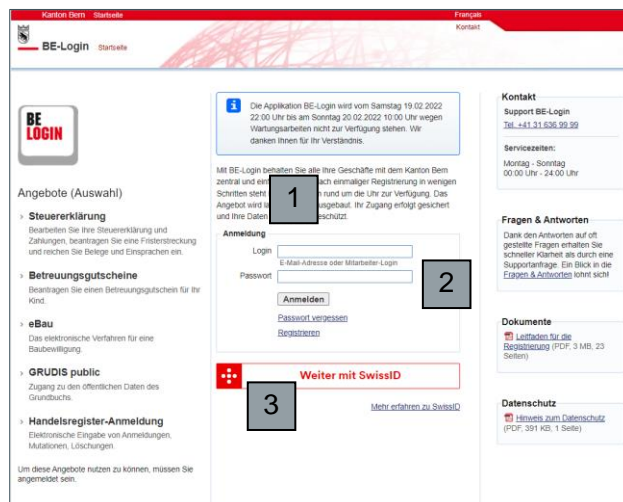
Kanton Bern Startseite

Français
Kontakt

BE-Login Startseite

BE LOGIN

Angebote (Auswahl)

› Steuererklärung
Bearbeiten Sie Ihre Steuererklärung und Zahlungen, beantragen Sie eine Fristerstreckung und reichen Sie Belege und Einsprachen ein.

› Betreuungsgutscheine
Beantragen Sie einen Betreuungsgutschein für Ihr Kind.

› eBau
Das elektronische Verfahren für eine Baubewilligung.

› GRUDIS public
Zugang zu den öffentlichen Daten des Grundbuchs.

› Handelsregister-Anmeldung
Elektronische Eingabe von Anmeldungen, Mutationen, Löschungen.

Um diese Angebote nutzen zu können, müssen Sie angemeldet sein.

Die Applikation BE-Login wird vom Samstag 19.02.2022 22:00 Uhr bis am Sonntag 20.02.2022 10:00 Uhr wegen Wartungsarbeiten nicht zur Verfügung stehen. Wir danken Ihnen für Ihr Verständnis.

Mit BE-Login be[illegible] Sie alle Ihre Geschäfte mit dem Kanton Bern zentral und ein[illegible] nach einmaliger Registrierung in wenigen Schritten steht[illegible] rund um die Uhr zur Verfügung. Das Angebot wird la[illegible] ausgebaut. Ihr Zugang erfolgt gesichert und Ihre Daten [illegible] geschützt.

1

Anmeldung
Login
E-Mail-Adresse oder Mitarbeiter-Login
Passwort
Anmelden
Passwort vergessen
Registrieren

2

Weiter mit SwissID

3

Mehr erfahren zu SwissID

Kontakt
Support BE-Login
Tel. +41 31 636 99 99
Servicezeiten:
Montag - Sonntag
00:00 Uhr - 24:00 Uhr

Fragen & Antworten
Dank den Antworten auf oft gestellte Fragen erhalten Sie schneller Klarheit als durch eine Supportanfrage. Ein Blick in die Fragen & Antworten lohnt sich!

Dokumente
Leitfaden für die Registrierung (PDF, 3 MB, 23 Seiten)

Datenschutz
Hinweis zum Datenschutz (PDF, 391 KB, 1 Seite)